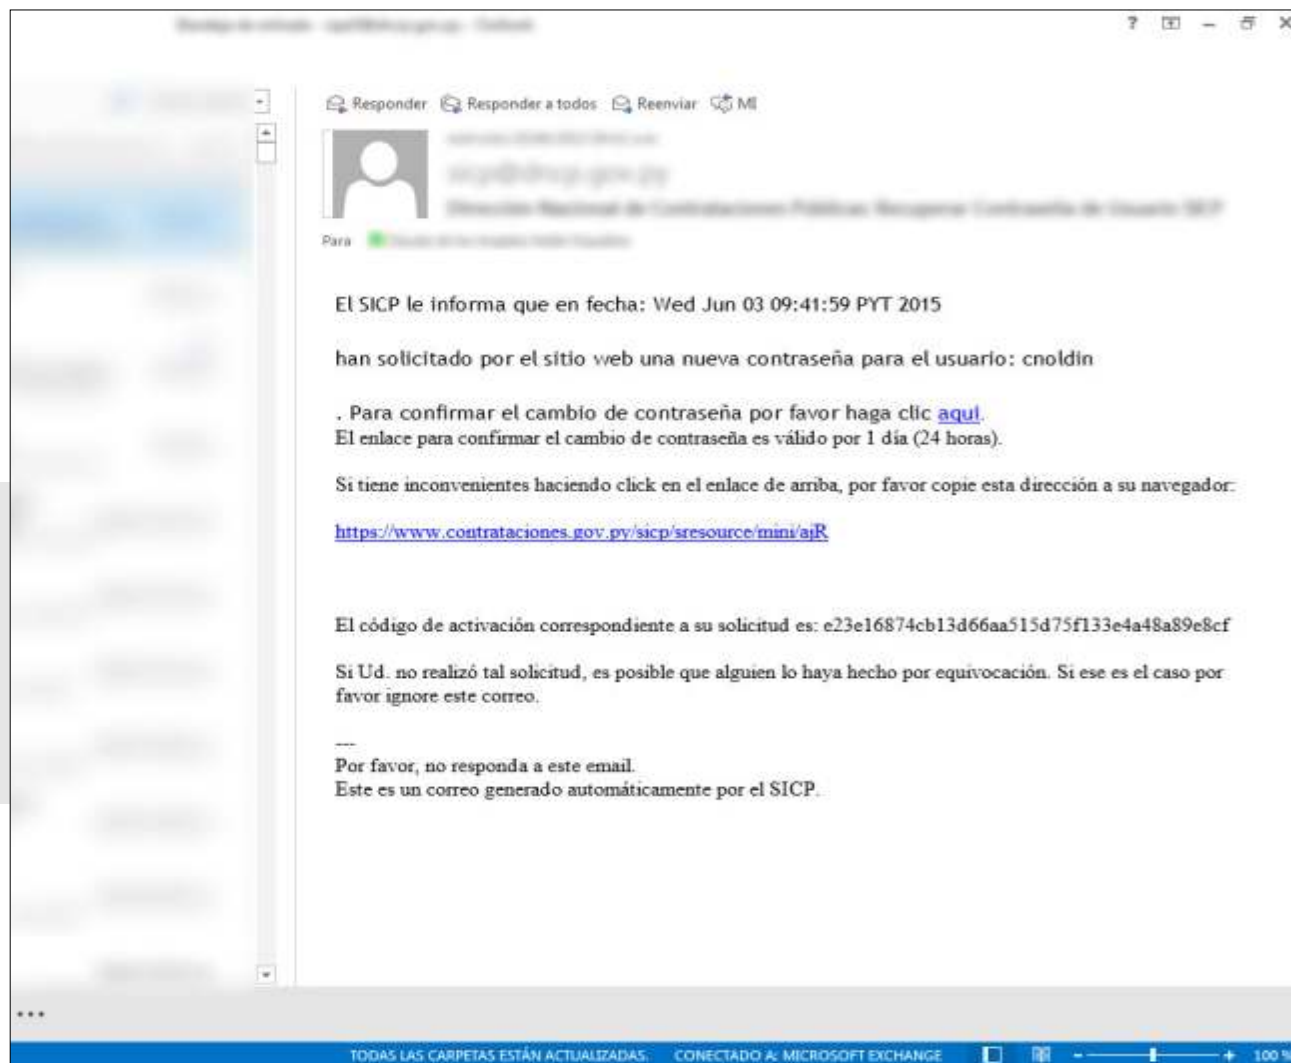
? – ✕

Responder Responder a todos Reenviar MI

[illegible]
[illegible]
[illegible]

Para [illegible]

El SICP le informa que en fecha: Wed Jun 03 09:41:59 PYT 2015

han solicitado por el sitio web una nueva contraseña para el usuario: cnoldin

. Para confirmar el cambio de contraseña por favor haga clic aqui.
El enlace para confirmar el cambio de contraseña es válido por 1 día (24 horas).

Si tiene inconvenientes haciendo click en el enlace de arriba, por favor copie esta dirección a su navegador:

https://www.contrataciones.gov.py/sicp/sresource/mini/ajR

El código de activación correspondiente a su solicitud es: e23e16874cb13d66aa515d75f133e4a48a89e8cf

Si Ud. no realizó tal solicitud, es posible que alguien lo haya hecho por equivocación. Si ese es el caso por favor ignore este correo.

---
Por favor, no responda a este email.
Este es un correo generado automáticamente por el SICP.

...

TODAS LAS CARPETAS ESTÁN ACTUALIZADAS. CONECTADO A: MICROSOFT EXCHANGE 100 %